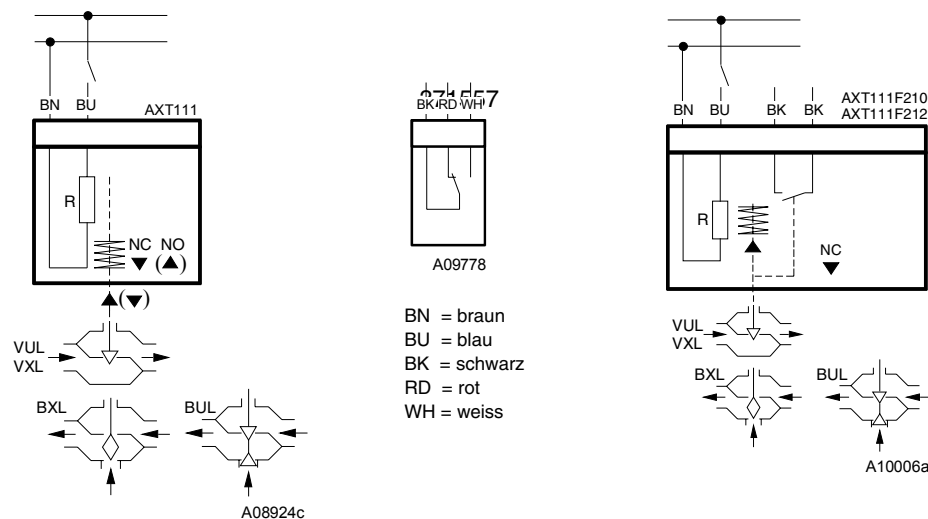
BN BU AXT111

R

NC NO
▼ (▲)

▲(▼)

VUL
VXL

BXL

BUL

A08924c

371557
BK RD WH

A09778

BN = braun
BU = blau
BK = schwarz
RD = rot
WH = weiss

BN BU BK BK AXT111F210
AXT111F212

R

NC
▼

VUL
VXL

BXL

BUL

A10006a